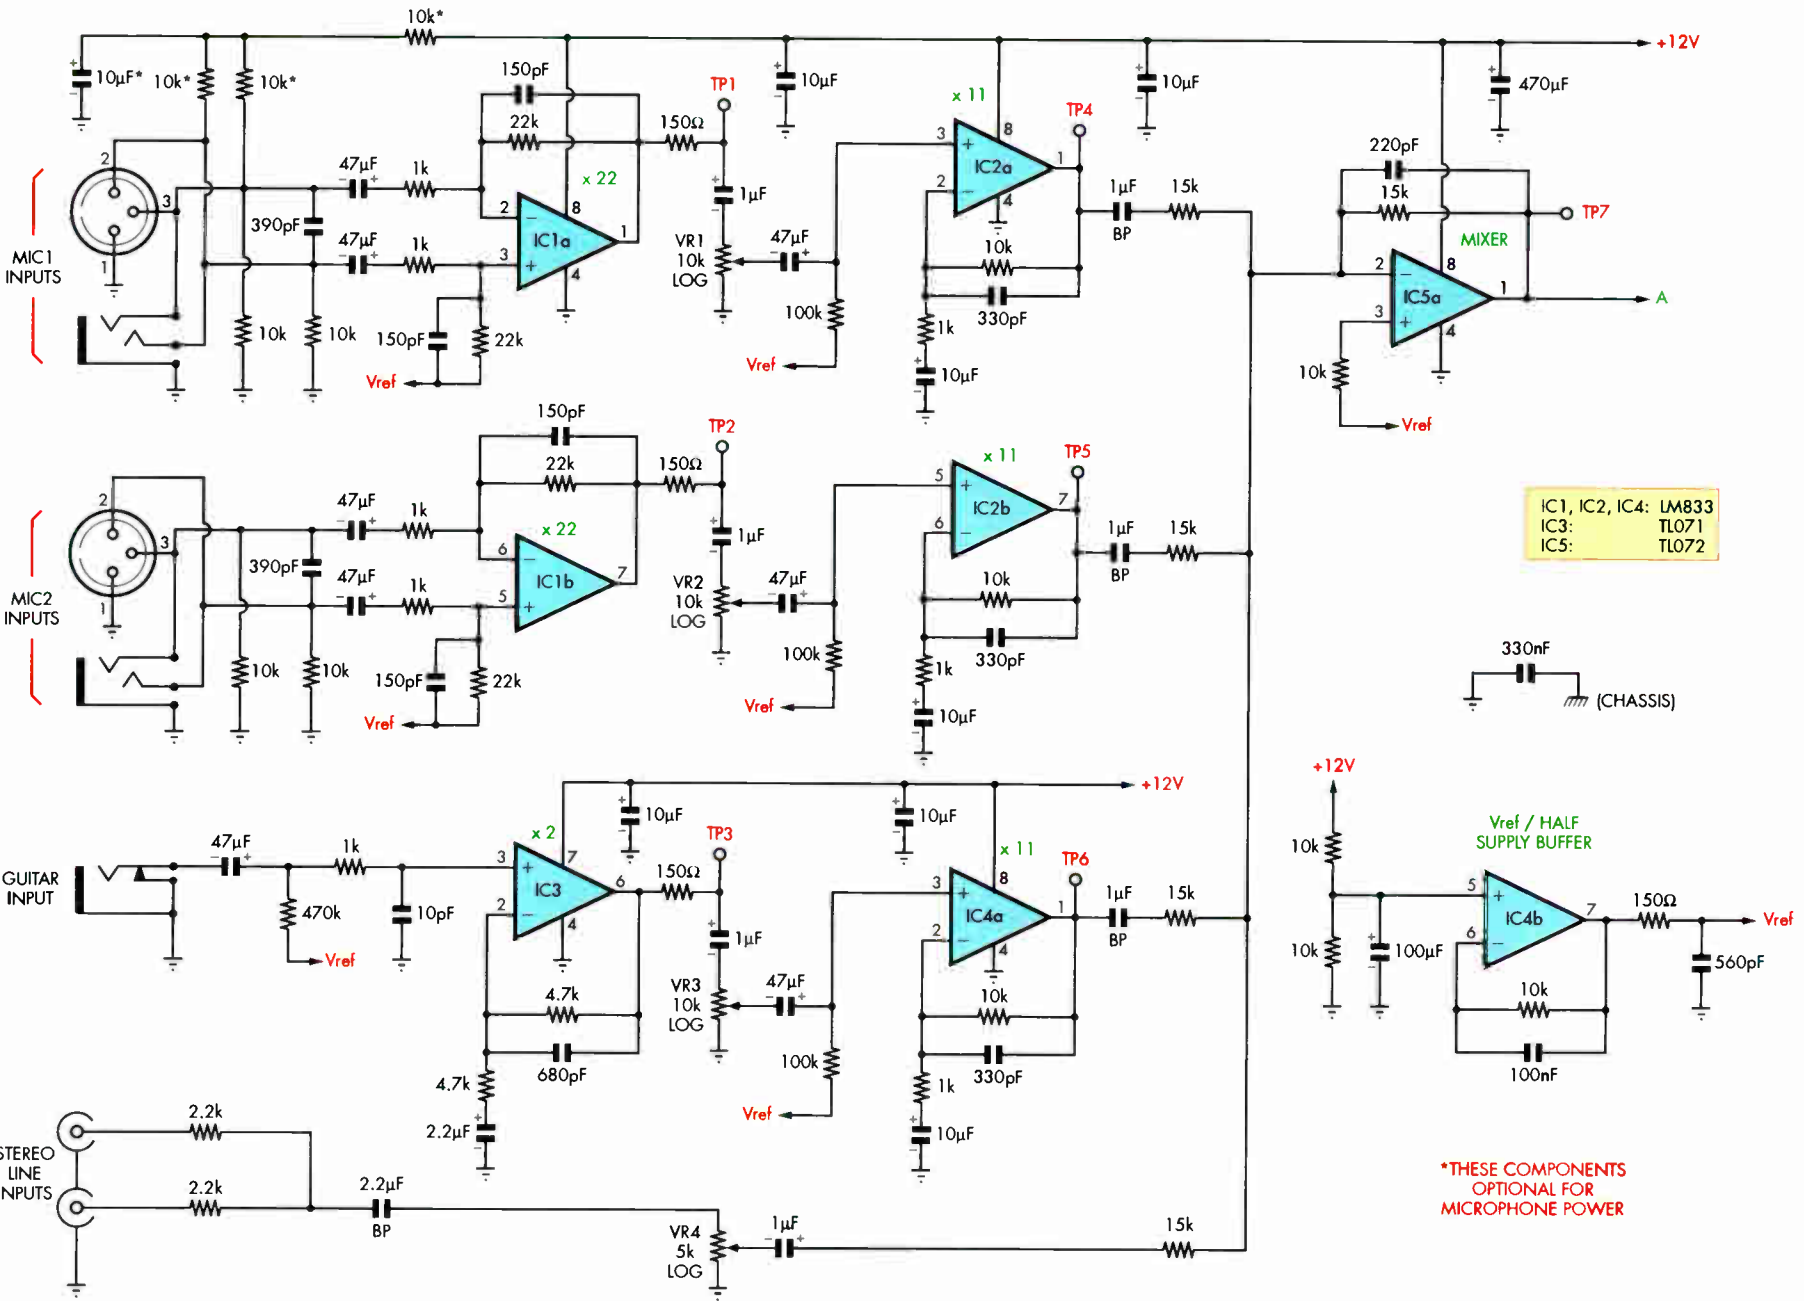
10k*
+12V
10µF* 10k* 10k*
150pF
TP1
10µF
x 11
TP4
10µF
470µF
22k
150Ω
3
8
x 22
1
2
220pF
47µF
1k
1µF
IC2a
1µF
15k
15k
2
3
8
TP7
390pF
IC1a
2
4
BP
MIC1 INPUTS
1
47µF
1k
VR1 10k LOG
47µF
10k
MIXER
3
4
1
2
8
IC5a
1
A
100k
1k
330pF
3
10k
10k
150pF
22k
4
Vref
Vref
10µF
10k
Vref
150pF
TP2
22k
150Ω
x 11
TP5
2
3
5
47µF
1k
x 22
IC2b
7
1µF
1µF
15k
6
390pF
6
IC1b
7
BP
MIC2 INPUTS
1
47µF
1k
5
VR2 10k LOG
47µF
10k
IC1, IC2, IC4: LM833
IC3: TL071
IC5: TL072
100k
10k
10k
150pF
22k
1k
330pF
Vref
Vref
10µF
330nF
(CHASSIS)
+12V
+12V
x 2
10µF
10µF
TP3
x 11
TP6
47µF
1k
3
7
150Ω
3
8
10k
Vref / HALF SUPPLY BUFFER
GUITAR INPUT
IC3
6
IC4a
1
1µF
15k
2
4
2
BP
5
470k
10pF
1µF
4
IC4b
7
150Ω
Vref
Vref
4.7k
VR3 10k LOG
47µF
6
560pF
10k
100µF
10k
680pF
100k
10k
4.7k
1k
330pF
100nF
2.2µF
Vref
10µF
2.2k
STEREO LINE INPUTS
2.2k
2.2µF
BP
VR4 5k LOG
1µF
15k
*THESE COMPONENTS OPTIONAL FOR MICROPHONE POWER